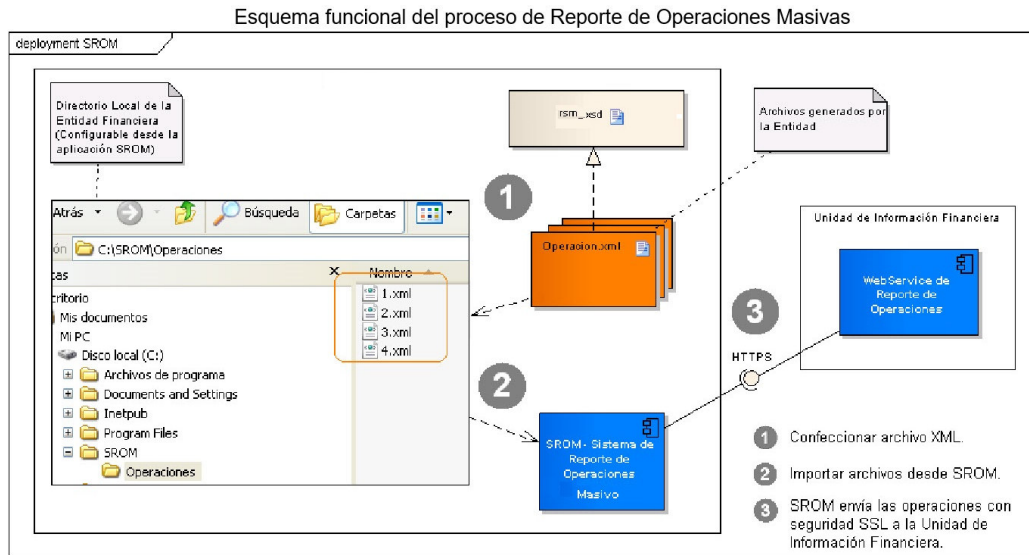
Esquema funcional del proceso de Reporte de Operaciones Masivas

deployment SROM

Directorio Local de la Entidad Financiera (Configurable desde la aplicación SROM)

rsm_xsd

Archivos generados por la Entidad

1

Atrás

Búsqueda

Carpetas

ón C:\SROM\Operaciones

tas

Nombre

critorio

Mis documentos

Mi PC

Disco local (C:)

Archivos de programa

Documents and Settings

Inetpub

Program Files

SROM

Operaciones

1.xml

2.xml

3.xml

4.xml

Operacion.xml

2

3

HTTPS

Unidad de Información Financiera

WebService de Reporte de Operaciones

SROM- Sistema de Reporte de Operaciones Masivo

1 Confeccionar archivo XML.

2 Importar archivos desde SROM.

3 SROM envía las operaciones con seguridad SSL a la Unidad de Información Financiera.